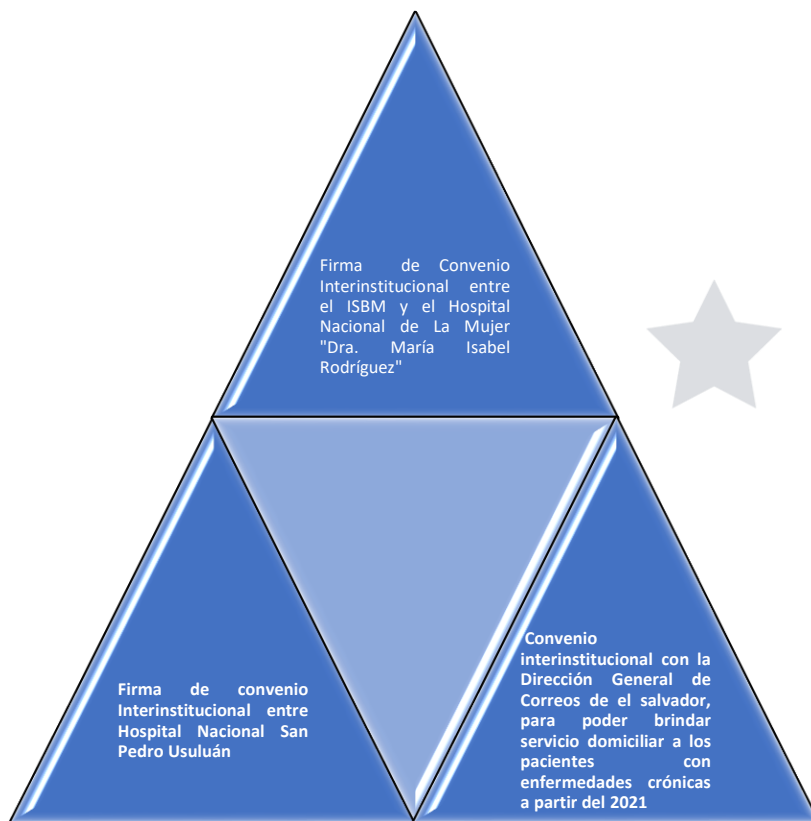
Firma de Convenio Interinstitucional entre el ISBM y el Hospital Nacional de La Mujer "Dra. María Isabel Rodríguez"

Firma de convenio Interinstitucional entre Hospital Nacional San Pedro Usuluán

Convenio interinstitucional con la Dirección General de Correos de el salvador, para poder brindar servicio domiciliar a los pacientes con enfermedades crónicas a partir del 2021